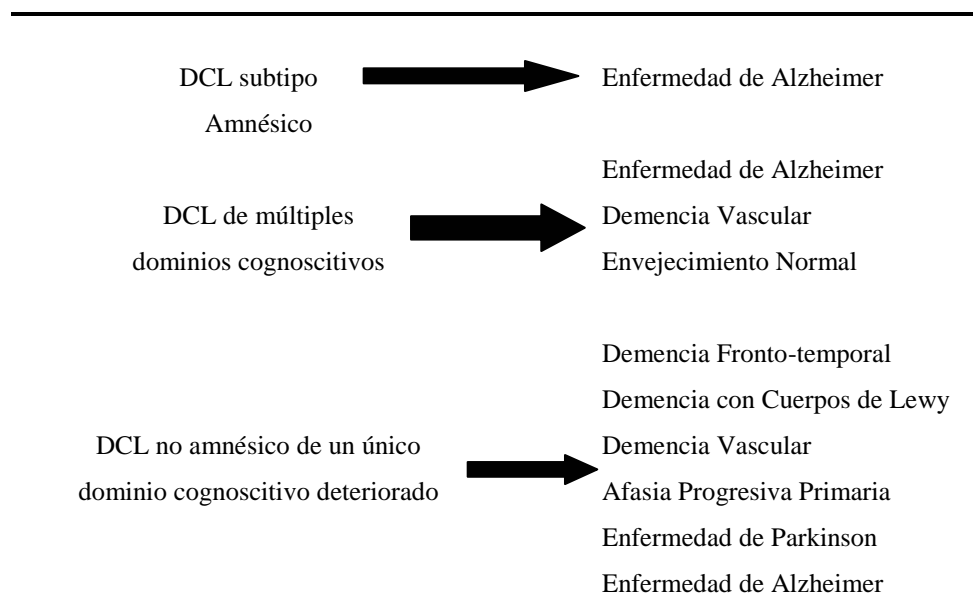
DCL subtipo Amnésico

Enfermedad de Alzheimer

DCL de múltiples dominios cognoscitivos

Enfermedad de Alzheimer
Demencia Vascular
Envejecimiento Normal

DCL no amnésico de un único dominio cognoscitivo deteriorado

Demencia Fronto-temporal
Demencia con Cuerpos de Lewy
Demencia Vascular
Afasia Progresiva Primaria
Enfermedad de Parkinson
Enfermedad de Alzheimer